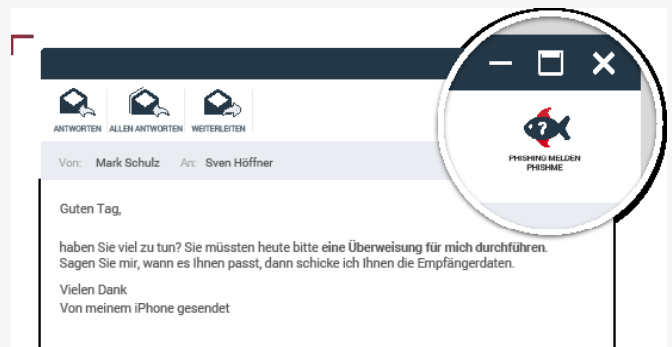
ANTWORTEN ALLEN ANTWORTEN WEITERLEITEN

Von: Mark Schulz An: Sven Höffner

PHISHING MELDEN
PHISHME

Guten Tag,

haben Sie viel zu tun? Sie müssten heute bitte eine Überweisung für mich durchführen. Sagen Sie mir, wann es Ihnen passt, dann schicke ich Ihnen die Empfängerdaten.

Vielen Dank
Von meinem iPhone gesendet